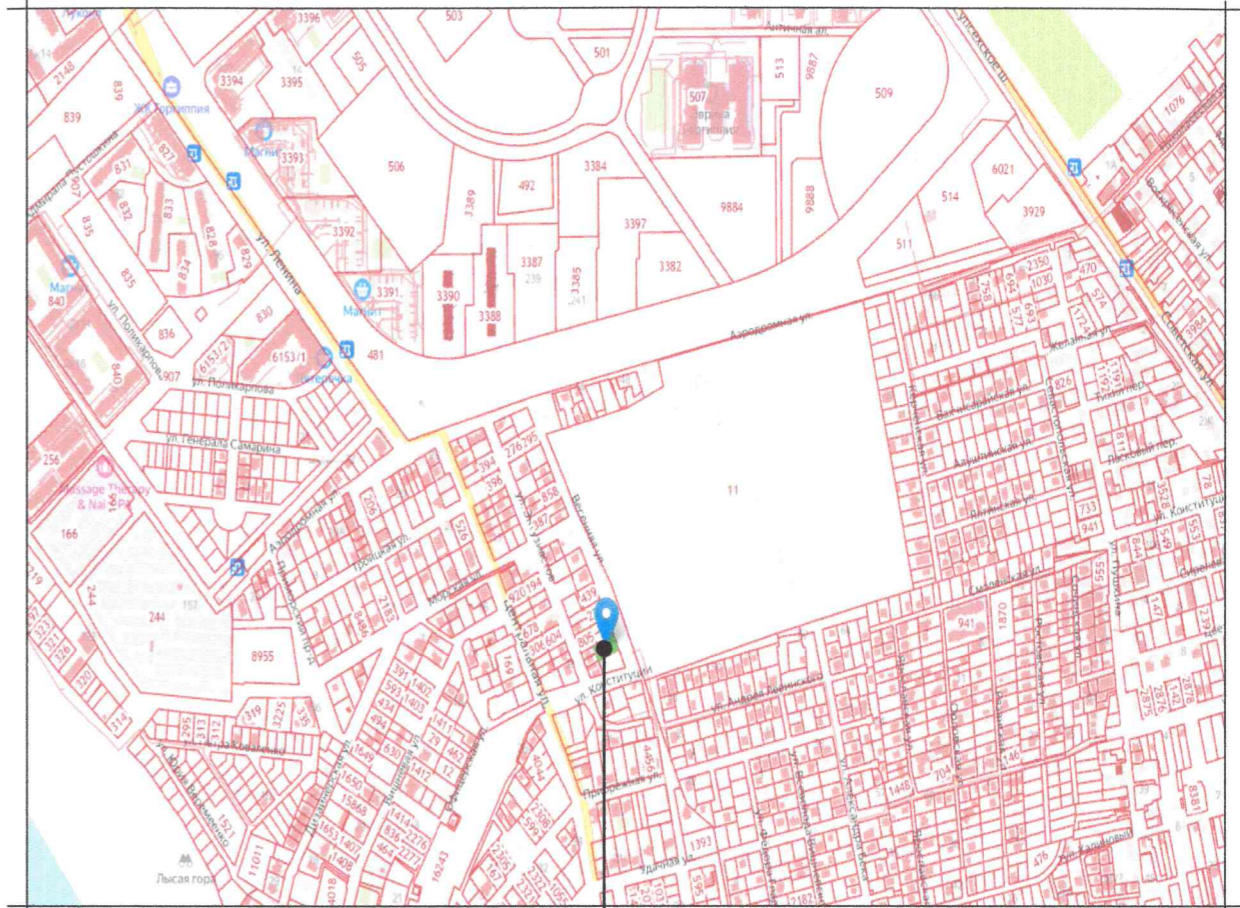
3396
503
501
513
9887
507
509
1076
2148
839
839
ЖК Олимпия
3394
3395
505
Магнит
3393
506
492
3384
3397
9884
9888
514
6021
3929
831
827
832
833
828
829
835
834
3392
3389
3387
3385
3382
511
ул. Ленина
840
835
Магнит
3391
3390
3388
Магнит
830
836
6153/2
6153/1
481
907
ул. Поликарпова
ул. Поликарпова
Аэродромная ул.
Желанная ул.
Аптека
ул. Генерала Самарина
394
396
276795
858
387
11
256
Massage Therapy & Nail SPA
166
206
218
526
733
941
ул. Конституции
Аэродромная ул.
Троицкая ул.
920 194
439
678
604
805
244
244
8955
169
555
941
1870
ул. Конституции
ул. Андрея Кравцова
391
1402
593
1403
434
494
1411
630
1412
295
313
312
319
3225
335
320
314
1650
1586
1414
836
2276
2271
1651
1407
1408
4456
4044
Приречная ул.
1446
704
146
1393
Удачная ул.
476
8381
1521
11011
4018
16243
Лысая гора